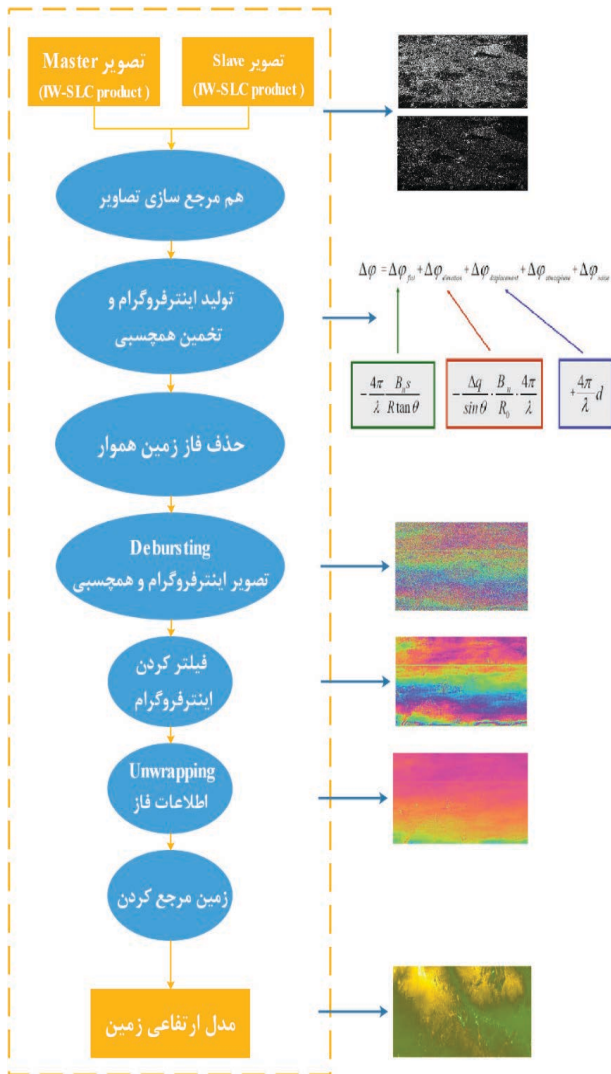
تصویر Master
(IW-SLC product)

تصویر Slave
(IW-SLC product)

هم مرجع سازی تصاویر

تولید اینترفروگرام و تخمین همچسبی

$\Delta\varphi = \Delta\varphi_{flat} + \Delta\varphi_{elevation} + \Delta\varphi_{displacement} + \Delta\varphi_{atmosphere} + \Delta\varphi_{noise}$

$-\frac{4\pi}{\lambda}\frac{B_{\parallel}s}{R\tan\theta}$

$-\frac{\Delta q}{\sin\theta}\cdot\frac{B_{n}}{R_{0}}\cdot\frac{4\pi}{\lambda}$

$+\frac{4\pi}{\lambda}d$

حذف فاز زمین هموار

Debursting
تصویر اینترفروگرام و همچسبی

فیلتر کردن اینترفروگرام

Unwrapping
اطلاعات فاز

زمین مرجع کردن

مدل ارتفاعی زمین